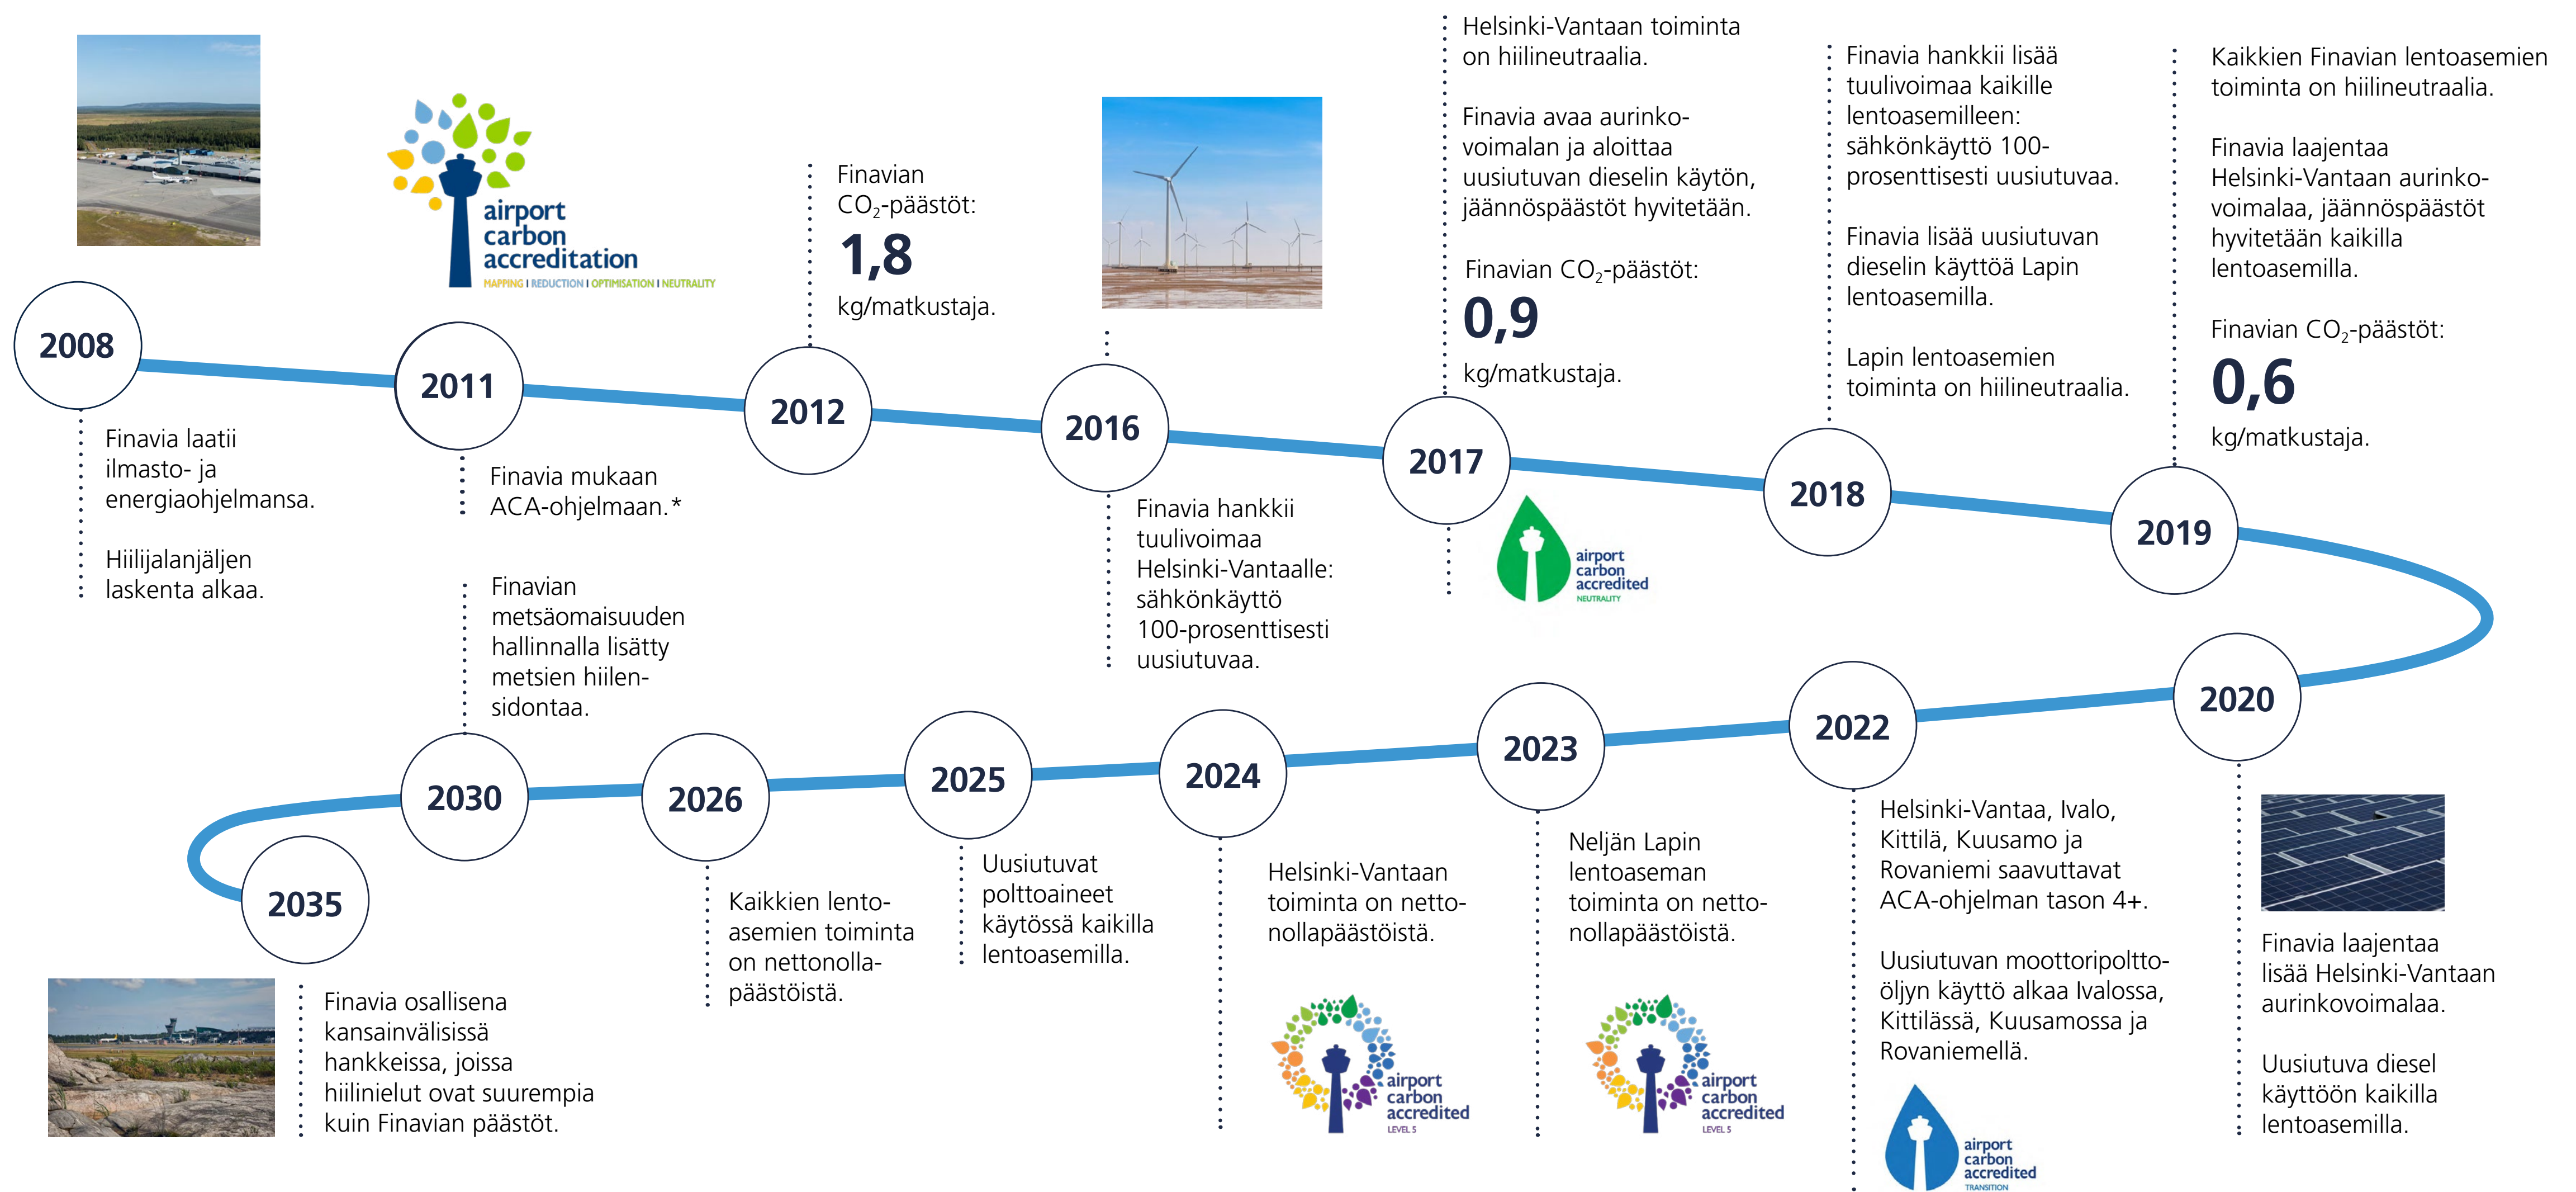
airport carbon accreditation
MAPPING I REDUCTION I OPTIMISATION I NEUTRALITY

2008

Finavia laatii ilmasto- ja energiaohjelmansa.

Hiilijalanjäljen laskenta alkaa.

2011

Finavia mukaan ACA-ohjelmaan.*

Finavian metsäomaisuuden hallinnalla lisätty metsien hiilensidontaa.

Finavian $CO_2$-päästöt:
1,8
kg/matkustaja.

2012

2016

Finavia hankkii tuulivoimaa Helsinki-Vantaalle: sähkönkäyttö 100-prosenttisesti uusiutuvaa.

Helsinki-Vantaan toiminta on hiilineutraalia.

Finavia avaa aurinkovoimalan ja aloittaa uusiutuvan dieselin käytön, jäännöspäästöt hyvitetään.

Finavian $CO_2$-päästöt:
0,9
kg/matkustaja.

2017

airport carbon accredited
NEUTRALITY

Finavia hankkii lisää tuulivoimaa kaikille lentoasemilleen: sähkönkäyttö 100-prosenttisesti uusiutuvaa.

Finavia lisää uusiutuvan dieselin käyttöä Lapin lentoasemilla.

Lapin lentoasemien toiminta on hiilineutraalia.

2018

Kaikkien Finavian lentoasemien toiminta on hiilineutraalia.

Finavia laajentaa Helsinki-Vantaan aurinkovoimalaa, jäännöspäästöt hyvitetään kaikilla lentoasemilla.

Finavian $CO_2$-päästöt:
0,6
kg/matkustaja.

2019

2020

Finavia laajentaa lisää Helsinki-Vantaan aurinkovoimalaa.

Uusiutuva diesel käyttöön kaikilla lentoasemilla.

2022

Helsinki-Vantaa, Ivalo, Kittilä, Kuusamo ja Rovaniemi saavuttavat ACA-ohjelman tason 4+.

Uusiutuvan moottoripolttoöljyn käyttö alkaa Ivalossa, Kittilässä, Kuusamossa ja Rovaniemellä.

airport carbon accredited
TRANSITION

2023

Neljän Lapin lentoaseman toiminta on nettonollapäästöistä.

airport carbon accredited
LEVEL 5

2024

Helsinki-Vantaan toiminta on nettonollapäästöistä.

airport carbon accredited
LEVEL 5

2025

Uusiutuvat polttoaineet käytössä kaikilla lentoasemilla.

2026

Kaikkien lentoasemien toiminta on nettonollapäästöistä.

2030

2035

Finavia osallisena kansainvälisissä hankkeissa, joissa hiilinielut ovat suurempia kuin Finavian päästöt.